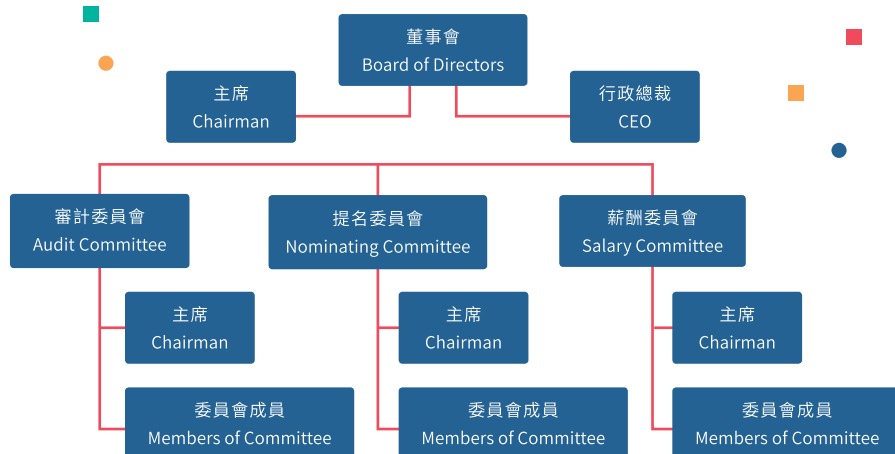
董事會
Board of Directors

主席
Chairman

行政總裁
CEO

審計委員會
Audit Committee

主席
Chairman

委員會成員
Members of Committee

提名委員會
Nominating Committee

主席
Chairman

委員會成員
Members of Committee

薪酬委員會
Salary Committee

主席
Chairman

委員會成員
Members of Committee